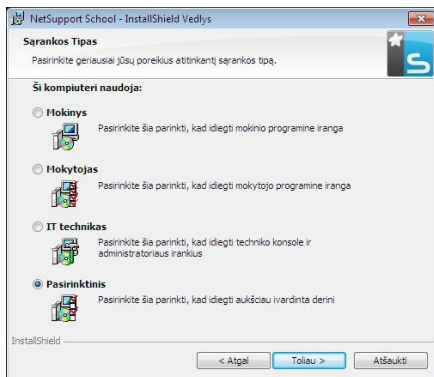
NetSupport School - InstallShield Vedlys

Sąrankos Tipas

Pasirinkite geriausiai jūsų poreikius atitinkantį sąrankos tipą.

Ši kompiuteri naudoja:

Mokinys

Pasirinkite šia parinkti, kad idiegti mokinio programine iranga

Mokytojas

Pasirinkite šia parinkti, kad idiegti mokytojo programine iranga

IT technikas

Pasirinkite šia parinkti, kad idiegti techniko konsole ir administratoriaus irankius

Pasirinktinis

Pasirinkite šia parinkti, kad idiegti aukščiau ivardinta derini

InstallShield

< Atgal

Toliau >

Atšaukti